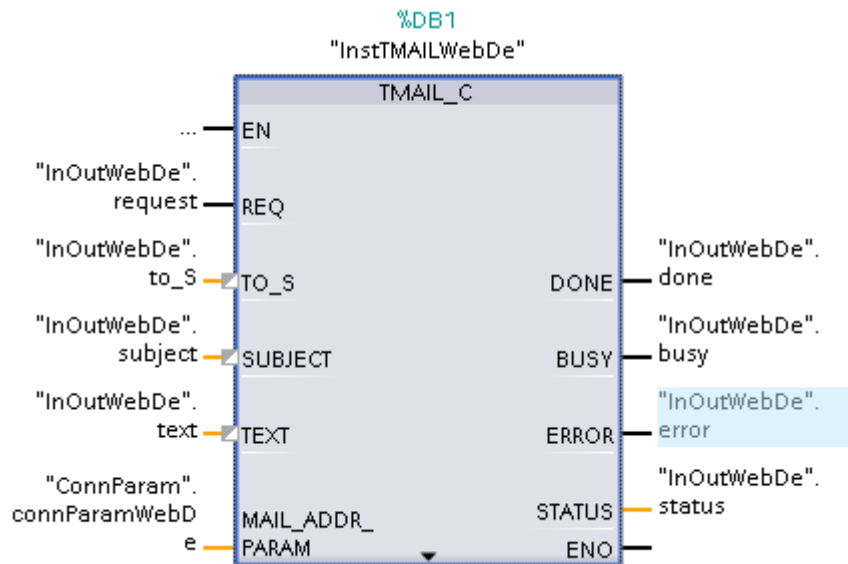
%DB1
"InstTMAILWebDe"

TMAIL_C

...
EN

"InOutWebDe".
request
REQ

"InOutWebDe".
to_S
TO_S

DONE
"InOutWebDe".
done

"InOutWebDe".
subject
SUBJECT

BUSY
"InOutWebDe".
busy

"InOutWebDe".
text
TEXT

ERROR
"InOutWebDe".
error

"ConnParam".
connParamWebDe
MAIL_ADDR_PARAM

STATUS
"InOutWebDe".
status

ENO